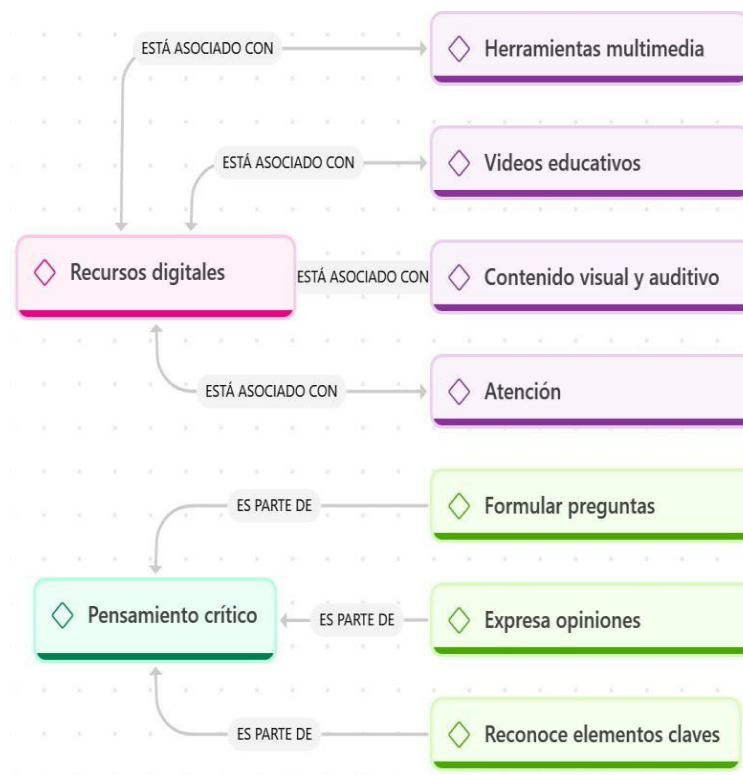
ESTÁ ASOCIADO CON
Herramientas multimedia
ESTÁ ASOCIADO CON
Videos educativos
Recursos digitales
ESTÁ ASOCIADO CON
Contenido visual y auditivo
ESTÁ ASOCIADO CON
Atención
ES PARTE DE
Formular preguntas
Pensamiento crítico
ES PARTE DE
Expresa opiniones
ES PARTE DE
Reconoce elementos claves